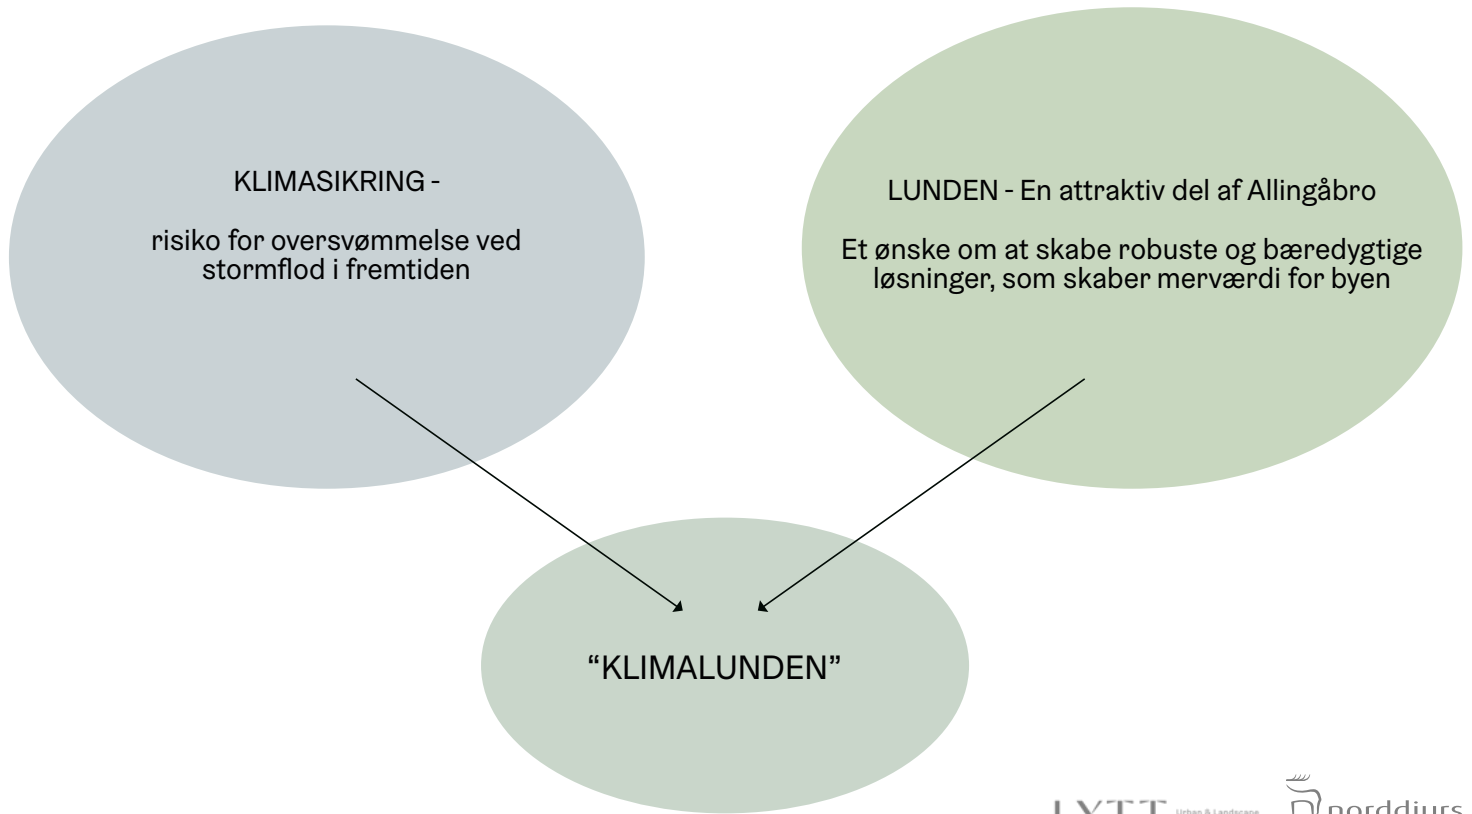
KLIMASIKRING -

risiko for oversvømmelse ved stormflod i fremtiden

LUNDEN - En attraktiv del af Allingåbro

Et ønske om at skabe robuste og bæredygtige løsninger, som skaber merværdi for byen

"KLIMALUNDEN"

LYTT Urban & Landscape norddjurs